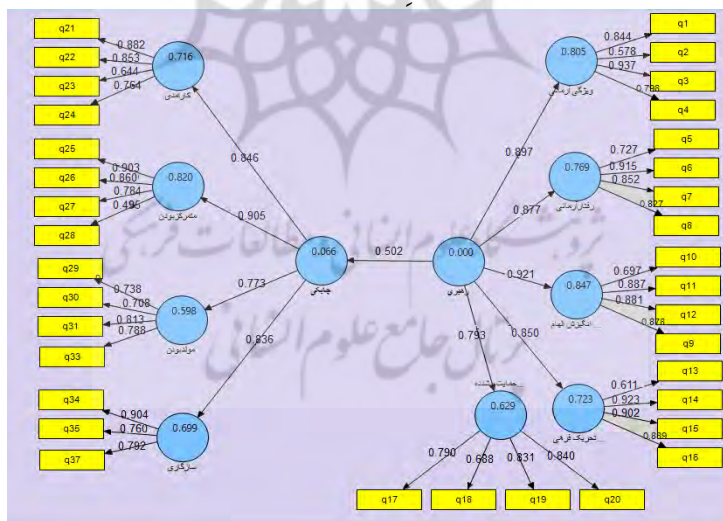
q21
q22
q23
q24
0.882
0.853
0.644
0.764
0.716
کارمندی

q25
q26
q27
q28
0.903
0.860
0.784
0.495
0.820
مشتری‌مداری

q29
q30
q31
q33
0.738
0.708
0.813
0.788
0.598
مولد بودن

q34
q36
q37
0.904
0.760
0.792
0.699
سازگاری

0.846
0.905
0.773
0.836
0.066
چابکی
0.502
0.000
رهبری

0.897
0.877
0.921
0.850
0.793

q1
q2
q3
q4
0.844
0.578
0.937
0.789
0.805
ویژگی ارمانی

q5
q6
q7
q8
0.727
0.915
0.852
0.827
0.769
رفتار آرمانی

q10
q11
q12
q9
0.697
0.887
0.881
0.828
0.847
انگیزش الهام

q13
q14
q15
q16
0.611
0.923
0.902
0.889
0.723
تحریک فرهنی

0.629
حمایت‌کننده
0.790
0.688
0.831
0.840
q17
q18
q19
q20